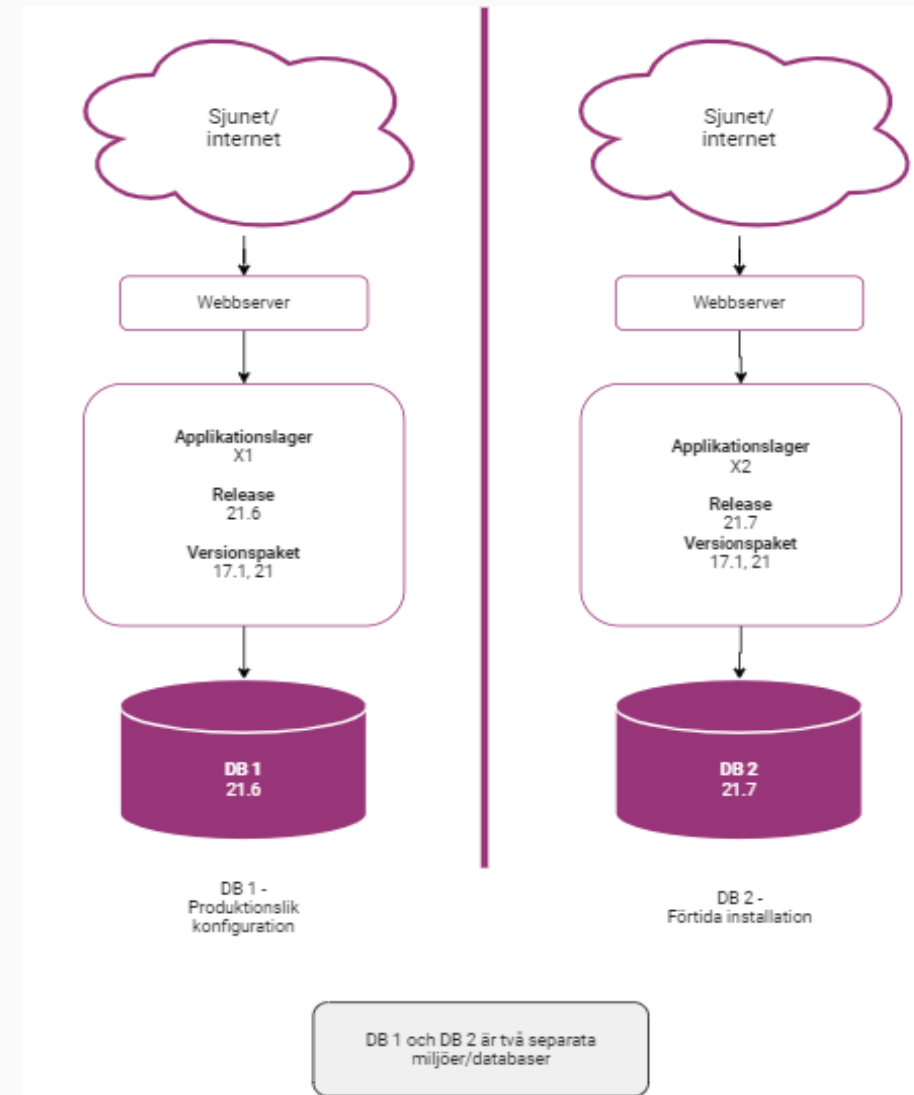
Sjunet/
internet

Webbserver

Applikationslager
X1

Release
21.6

Versionspaket
17.1, 21

DB 1
21.6

DB 1 -
Produktionslik
konfiguration

Sjunet/
internet

Webbserver

Applikationslager
X2

Release
21.7
Versionspaket
17.1, 21

DB 2
21.7

DB 2 -
Förtida installation

DB 1 och DB 2 är två separata miljöer/databaser